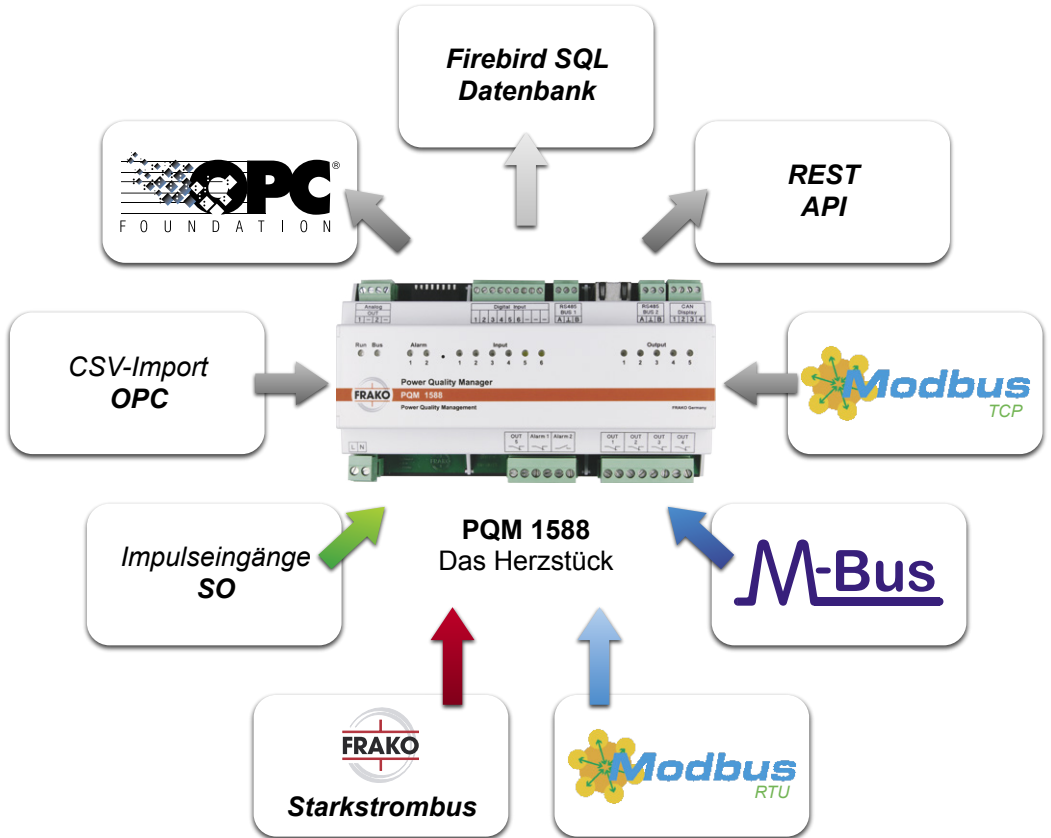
Firebird SQL
Datenbank

OPC®
FOUNDATION

REST
API

Analog OUT
Digital Input
RS485 BUS 1
RS485 BUS 2
CAN Display

Run Bus
Alarm
1 2
Input
1 2 3 4 5 6
Output
1 2 3 4 5

CSV-Import
OPC

FRAKO
Power Quality Manager
PQM 1588
Power Quality Management
FRAKO Germany

Modbus
TCP

OUT 5
Alarm 1
Alarm 2
OUT 1
OUT 2
OUT 3
OUT 4

L N

Impulseingänge
SO

PQM 1588
Das Herzstück

M-Bus

FRAKO
Starkstrombus

Modbus
RTU